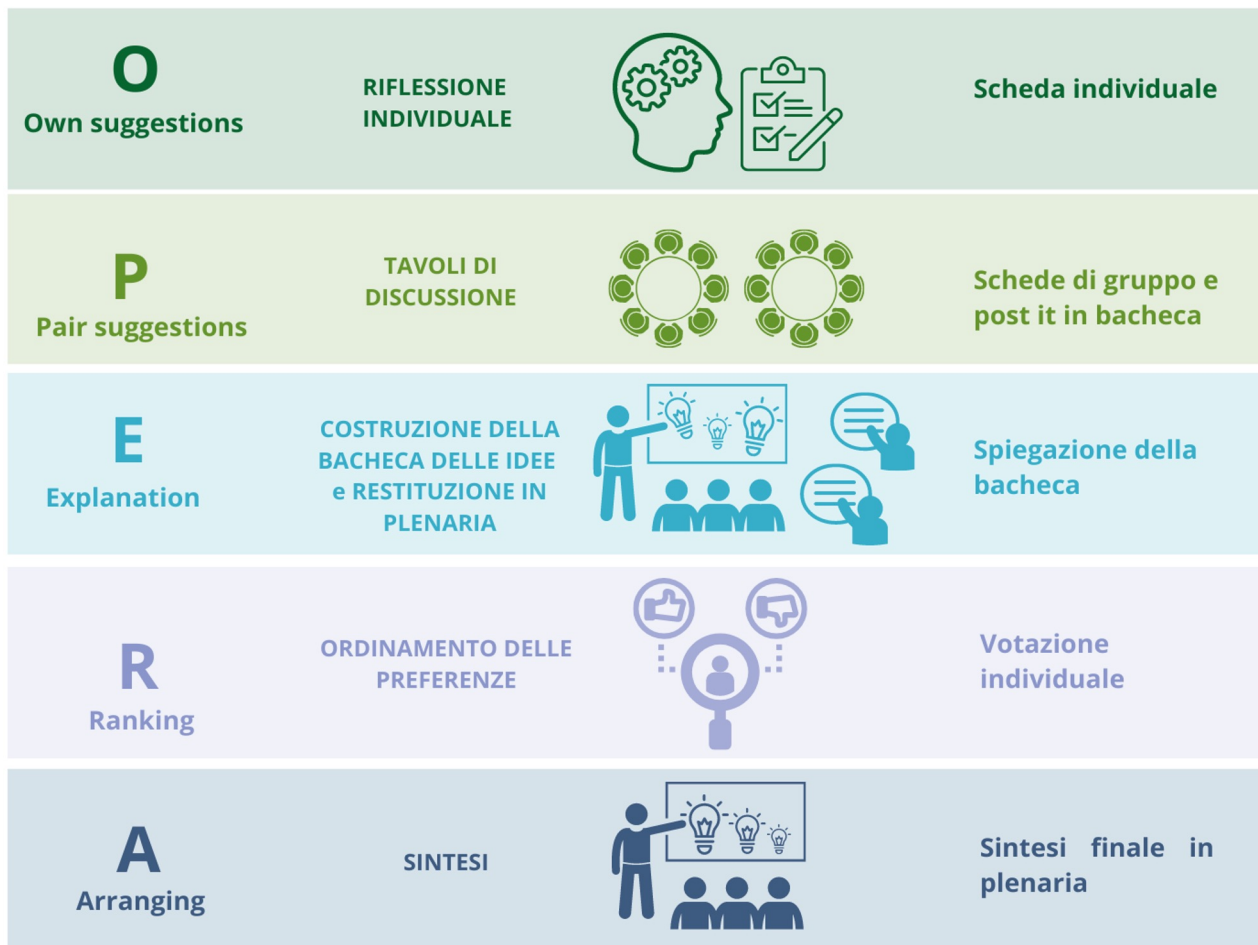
O
Own suggestions

RIFLESSIONE INDIVIDUALE

Scheda individuale

P
Pair suggestions

TAVOLI DI DISCUSSIONE

Schede di gruppo e post it in bacheca

E
Explanation

COSTRUZIONE DELLA BACHECA DELLE IDEE e RESTITUZIONE IN PLENARIA

Spiegazione della bacheca

R
Ranking

ORDINAMENTO DELLE PREFERENZE

Votazione individuale

A
Arranging

SINTESI

Sintesi finale in plenaria